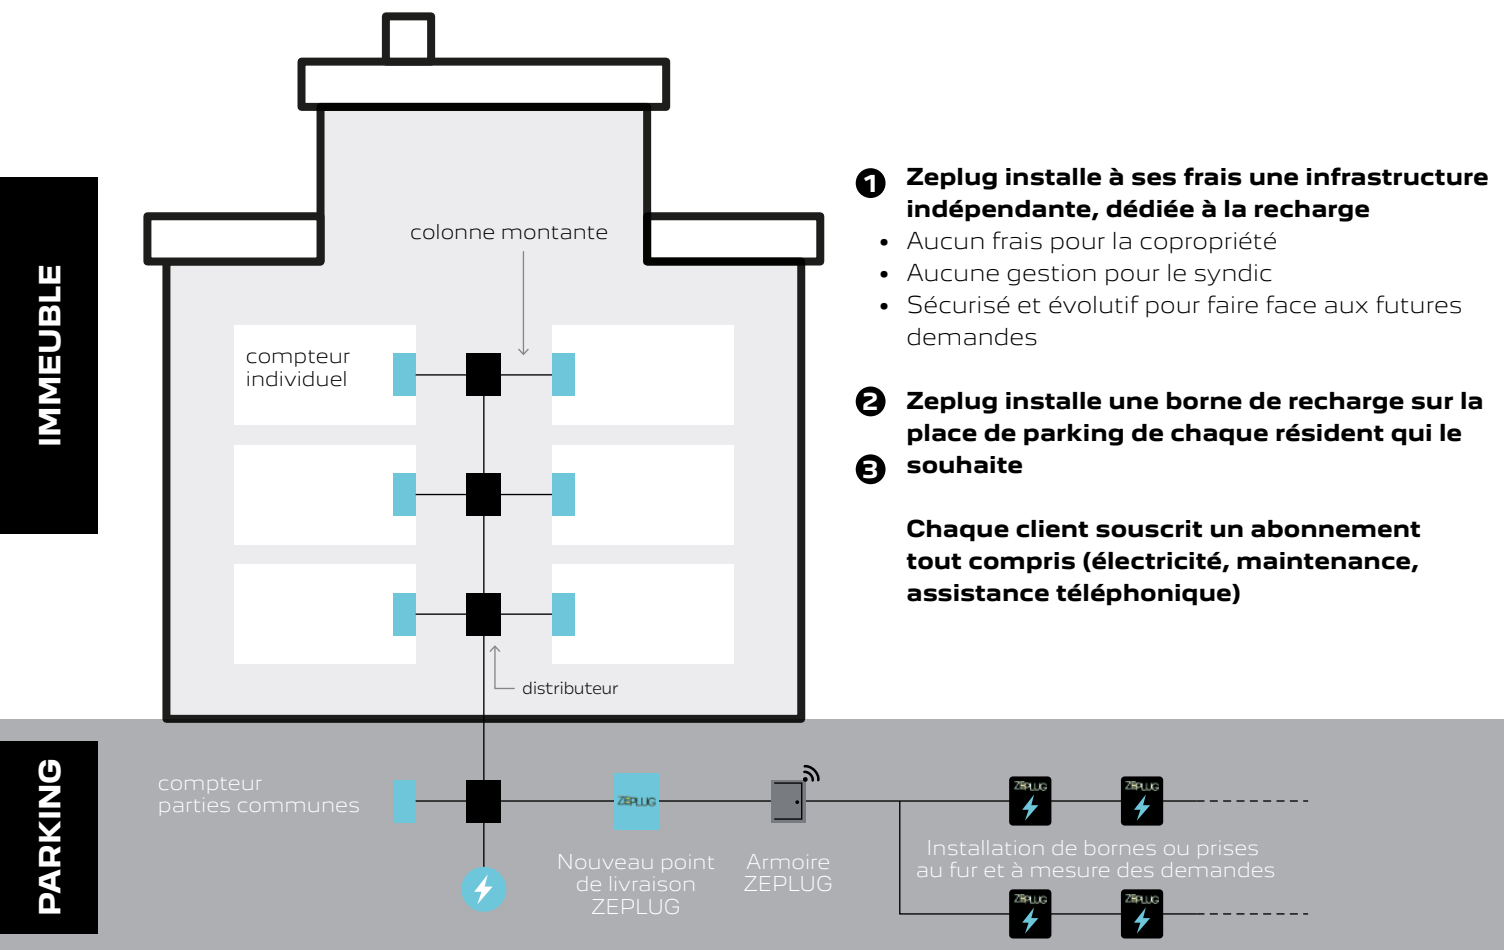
IMMEUBLE

colonne montante

compteur individuel

distributeur

PARKING

compteur parties communes

ZEPLUG

Nouveau point de livraison ZEPLUG

Armoire ZEPLUG

ZEPLUG ZEPLUG

Installation de bornes ou prises au fur et à mesure des demandes

ZEPLUG ZEPLUG

1 Zeplug installe à ses frais une infrastructure indépendante, dédiée à la recharge
• Aucun frais pour la copropriété
• Aucune gestion pour le syndic
• Sécurisé et évolutif pour faire face aux futures demandes

2 Zeplug installe une borne de recharge sur la place de parking de chaque résident qui le
3 souhaite

Chaque client souscrit un abonnement tout compris (électricité, maintenance, assistance téléphonique)